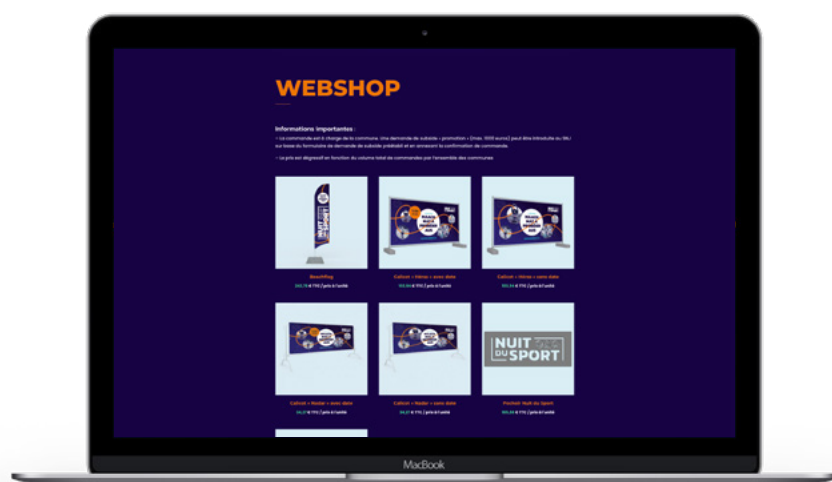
WEBSHOP

Informations importantes :

• La commande est à charge de la commune. Une demande de subside « promotion » (max. 300 euros) peut être introduite au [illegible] sur base du formulaire de demande de subside préalablement et en annexant la confirmation de commande.

• Le prix est dégressif en fonction du volume total de commandes par l'ensemble des communes.

Beachflag
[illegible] € TTC / prix à l'unité

Calicot « Héros » avec date
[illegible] € TTC / prix à l'unité

Calicot « Héros » sans date
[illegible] € TTC / prix à l'unité

Calicot « Roller » avec date
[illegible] € TTC / prix à l'unité

Calicot « Roller » sans date
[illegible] € TTC / prix à l'unité

Pochoir Nuit du Sport
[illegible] € TTC / prix à l'unité

NUIT DU SPORT

MacBook